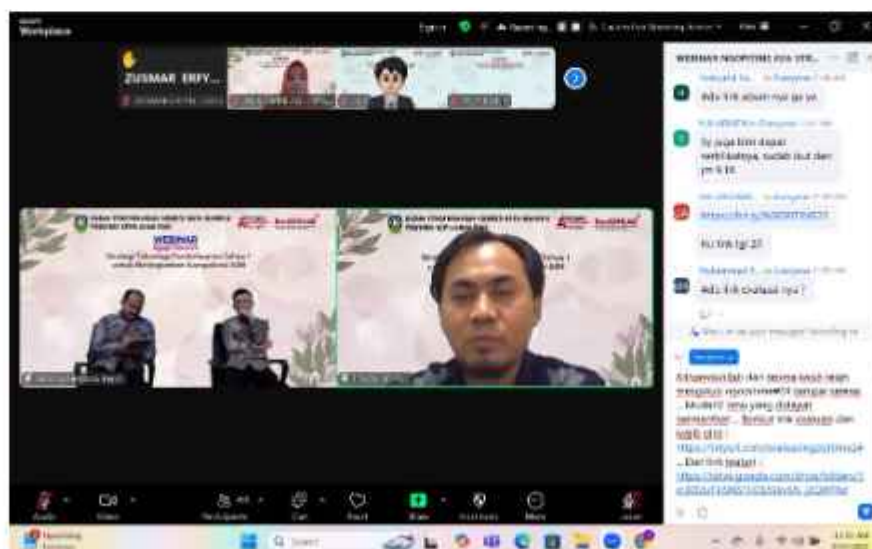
Workplace

ZUSMAR ERFY...

WEBINAR

Ada link absen nya ga ya

Sy juga blm dapat sertifikatnya, sudah isi dan pn 5 lit

Ini link lgi 2?

Ada link evaluasi nya ?

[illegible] ... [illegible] link evaluasi dan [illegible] https://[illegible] ... Dan link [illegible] https://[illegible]

Audio Video Participants Chat React Share Host tools More Leave

Search